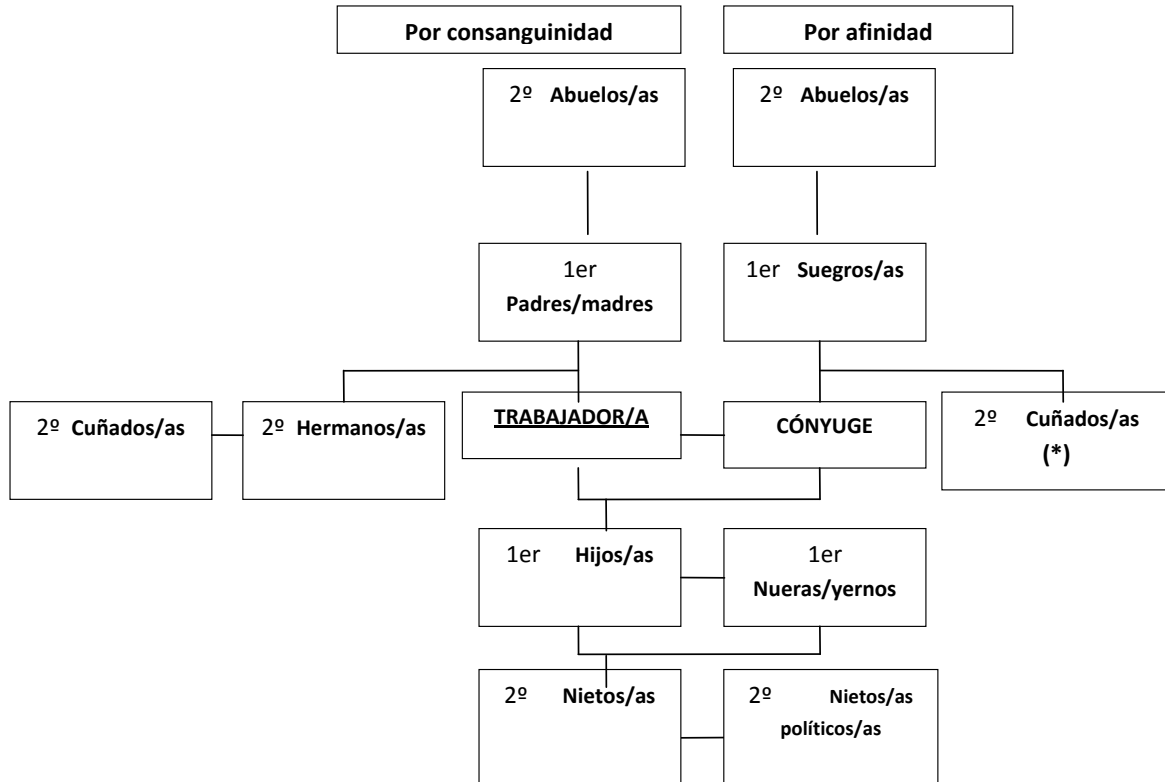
Por consanguinidad

Por afinidad

2º Abuelos/as

2º Abuelos/as

1er Padres/madres

1er Suegros/as

2º Cuñados/as

2º Hermanos/as

TRABAJADOR/A

CÓNYUGE

2º Cuñados/as (*)

1er Hijos/as

1er Nueras/yernos

2º Nietos/as

2º Nietos/as políticos/as